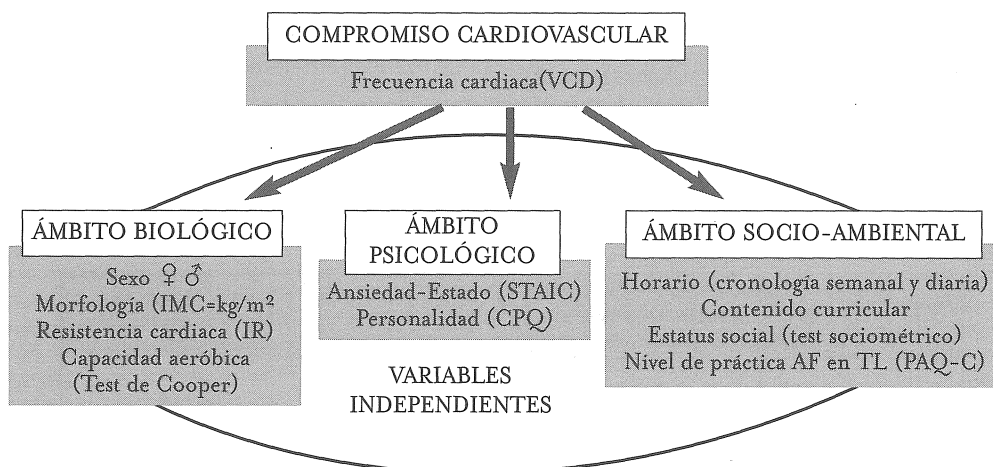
COMPROMISO CARDIOVASCULAR

Frecuencia cardiaca(VCD)

ÁMBITO BIOLÓGICO

Sexo ♀ ♂
Morfología (IMC=kg/m$^2$
Resistencia cardiaca (IR)
Capacidad aeróbica
(Test de Cooper)

ÁMBITO PSICOLÓGICO

Ansiedad-Estado (STAIC)
Personalidad (CPQ)

ÁMBITO SOCIO-AMBIENTAL

Horario (cronología semanal y diaria)
Contenido curricular
Estatus social (test sociométrico)
Nivel de práctica AF en TL (PAQ-C)

VARIABLES INDEPENDIENTES